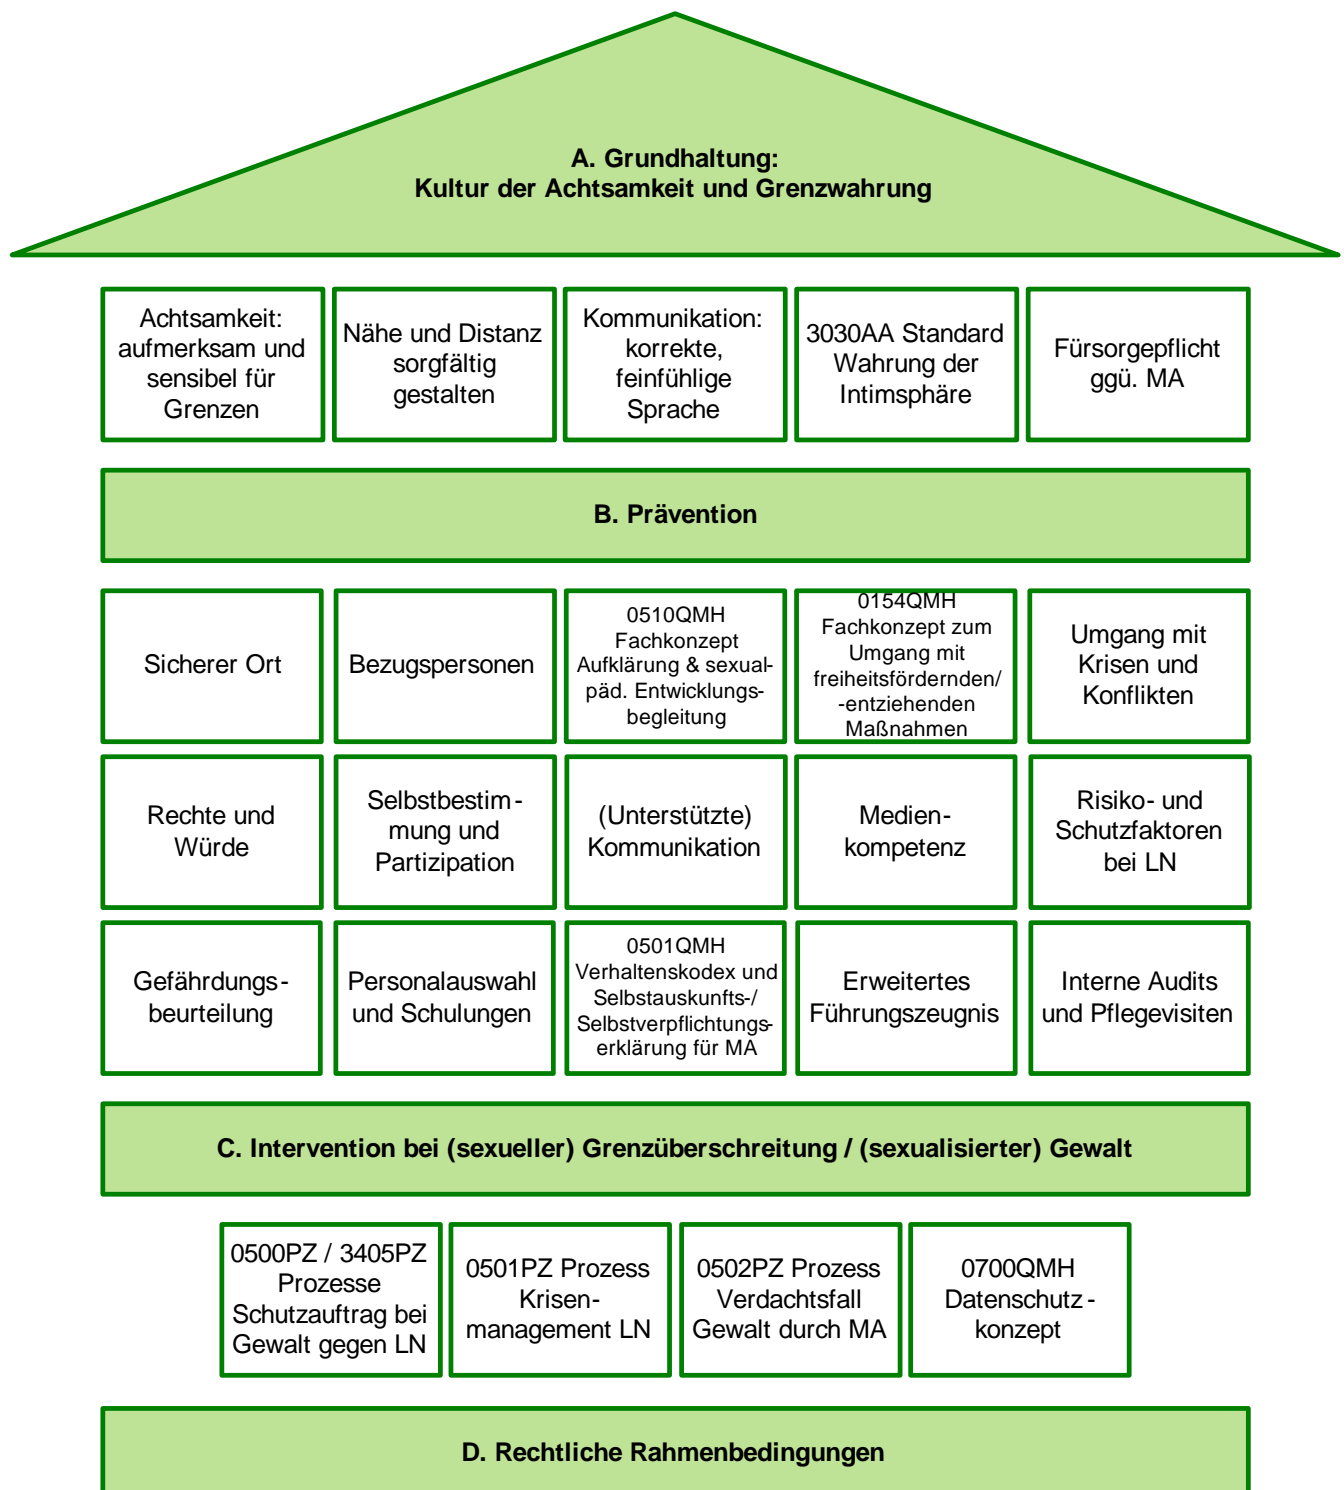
A. Grundhaltung:
Kultur der Achtsamkeit und Grenzwahrung

Achtsamkeit: aufmerksam und sensibel für Grenzen

Nähe und Distanz sorgfältig gestalten

Kommunikation: korrekte, feinfühlige Sprache

3030AA Standard Wahrung der Intimsphäre

Fürsorgepflicht ggü. MA

B. Prävention

Sicherer Ort

Bezugspersonen

0510QMH Fachkonzept Aufklärung & sexualpäd. Entwicklungsbegleitung

0154QMH Fachkonzept zum Umgang mit freiheitsfördernden/ -entziehenden Maßnahmen

Umgang mit Krisen und Konflikten

Rechte und Würde

Selbstbestimmung und Partizipation

(Unterstützte) Kommunikation

Medienkompetenz

Risiko- und Schutzfaktoren bei LN

Gefährdungsbeurteilung

Personalauswahl und Schulungen

0501QMH Verhaltenskodex und Selbstauskunfts-/ Selbstverpflichtungserklärung für MA

Erweitertes Führungszeugnis

Interne Audits und Pflegevisiten

C. Intervention bei (sexueller) Grenzüberschreitung / (sexualisierter) Gewalt

0500PZ / 3405PZ Prozesse Schutzauftrag bei Gewalt gegen LN

0501PZ Prozess Krisenmanagement LN

0502PZ Prozess Verdachtsfall Gewalt durch MA

0700QMH Datenschutzkonzept

D. Rechtliche Rahmenbedingungen